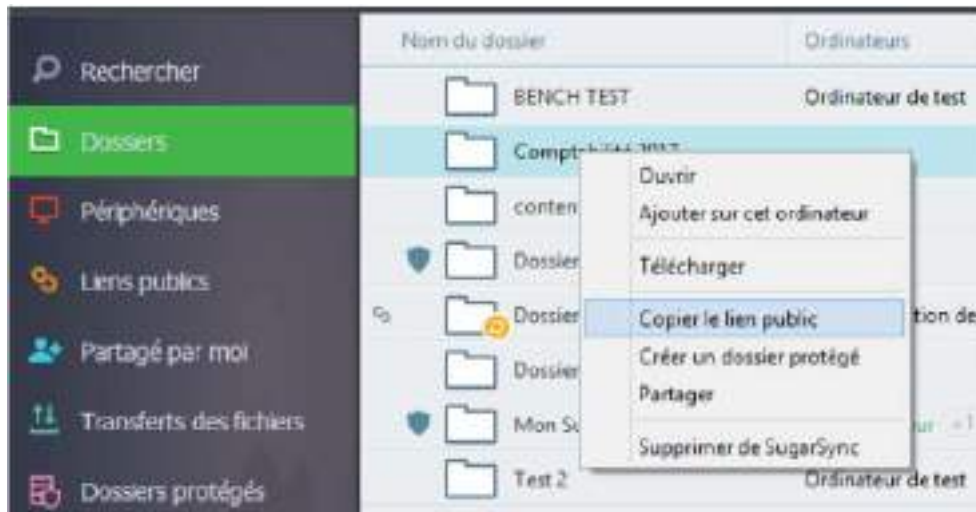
Rechercher
Dossiers
Périphériques
Liens publics
Partagé par moi
Transferts des fichiers
Dossiers protégés

| Nom du dossier | Ordinateurs |
|---|---|
| BENCH TEST | Ordinateur de test |
| Compt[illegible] 2017 | |
| conten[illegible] | |
| Dossier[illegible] | |
| Dossier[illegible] | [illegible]tion de |
| Dossier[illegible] | |
| Mon Su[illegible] | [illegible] |
| Test 2 | Ordinateur de test |

Ouvrir
Ajouter sur cet ordinateur
Télécharger
Copier le lien public
Créer un dossier protégé
Partager
Supprimer de SugarSync